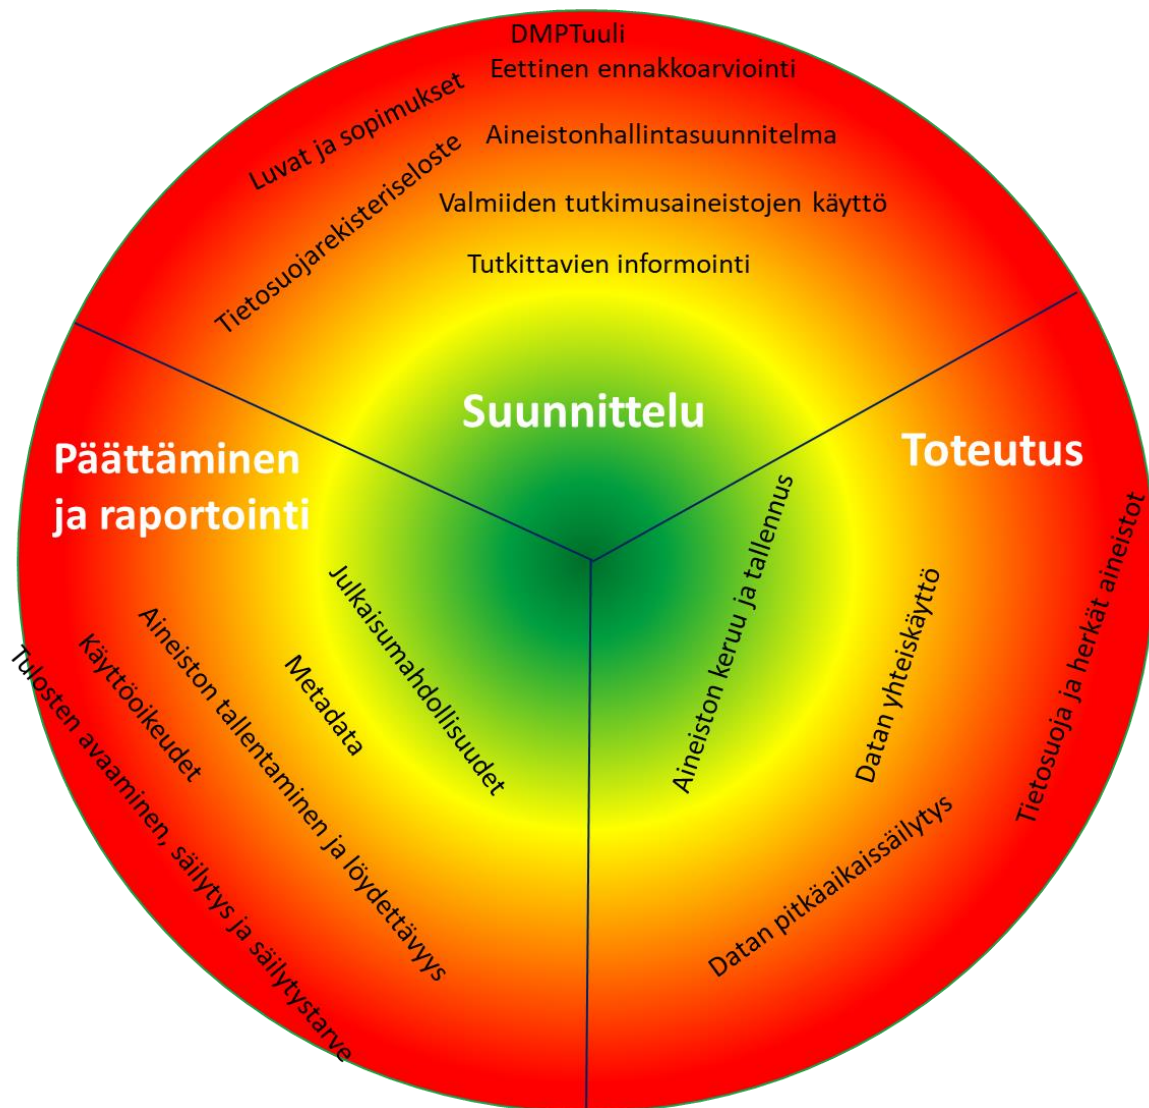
DMPTuuli
Eettinen ennakkoarviointi

Luvat ja sopimukset

Aineistonhallintasuunnitelma

Tietosuojarekisteriseloste

Valmiiden tutkimusaineistojen käyttö

Tutkittavien informointi

Suunnittelu

Päättäminen ja raportointi

Toteutus

Julkaisumahdollisuudet

Metadata

Aineiston tallentaminen ja löydettävyys

Käyttöoikeudet

Tulosten avaaminen, säilytys ja säilytystarve

Aineiston keruu ja tallennus

Datan yhteiskäyttö

Datan pitkäaikaissäilytys

Tietosuoja ja herkät aineistot